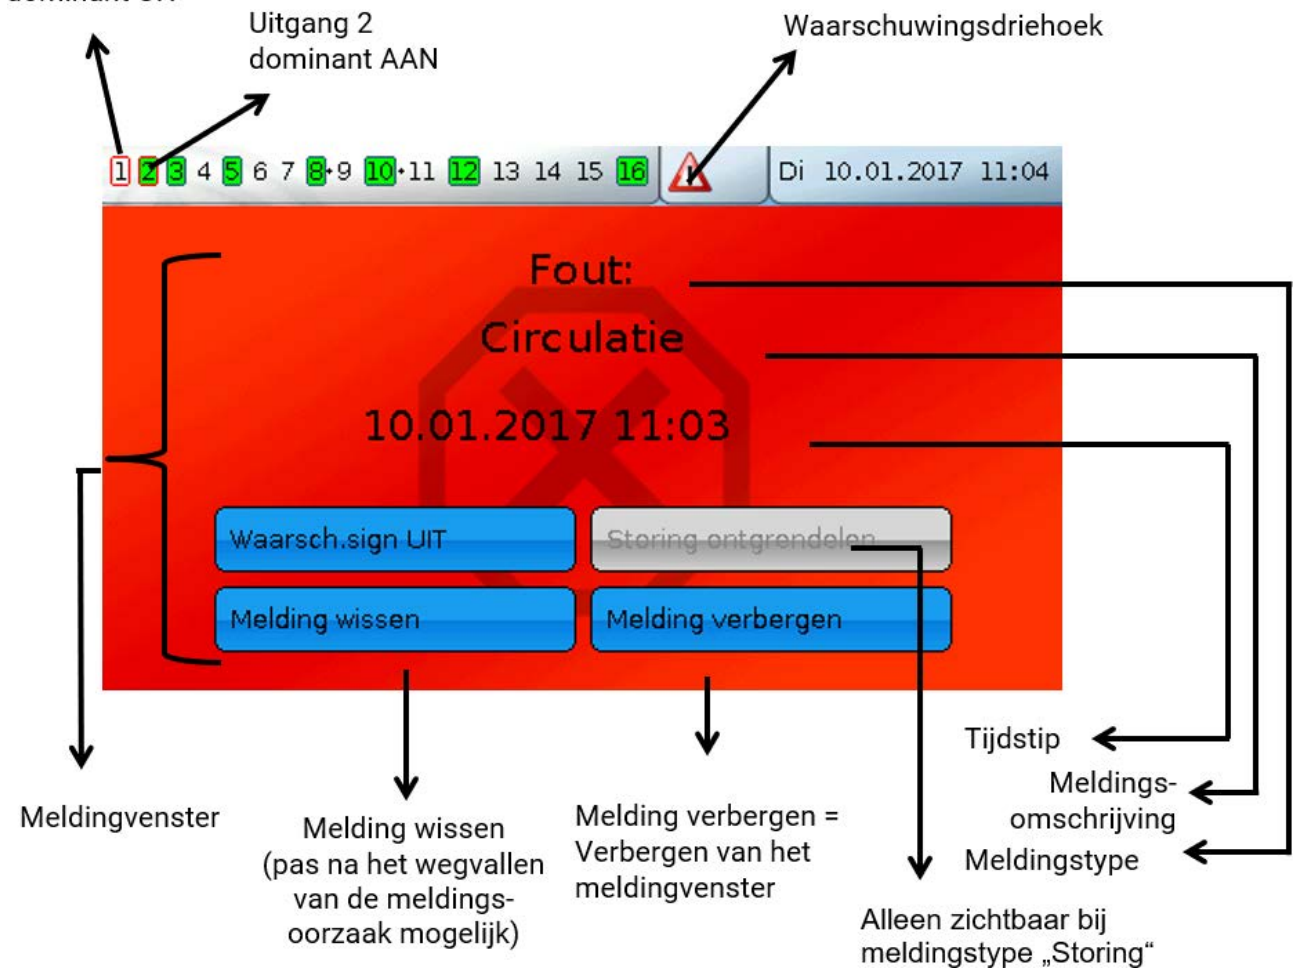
dominant UIT

Uitgang 2 dominant AAN

Waarschuwingsdriehoek

1 2 3 4 5 6 7 8 9 10 11 12 13 14 15 16

Di 10.01.2017 11:04

Fout:

Circulatie

10.01.2017 11:03

Waarsch.sign UIT

Storing ontgrendelen

Melding wissen

Melding verbergen

Tijdstip

Meldingsomschrijving

Meldingstype

Meldingvenster

Melding wissen (pas na het wegvallen van de meldingsoorzaak mogelijk)

Melding verbergen = Verbergen van het meldingvenster

Alleen zichtbaar bij meldingstype „Storing“